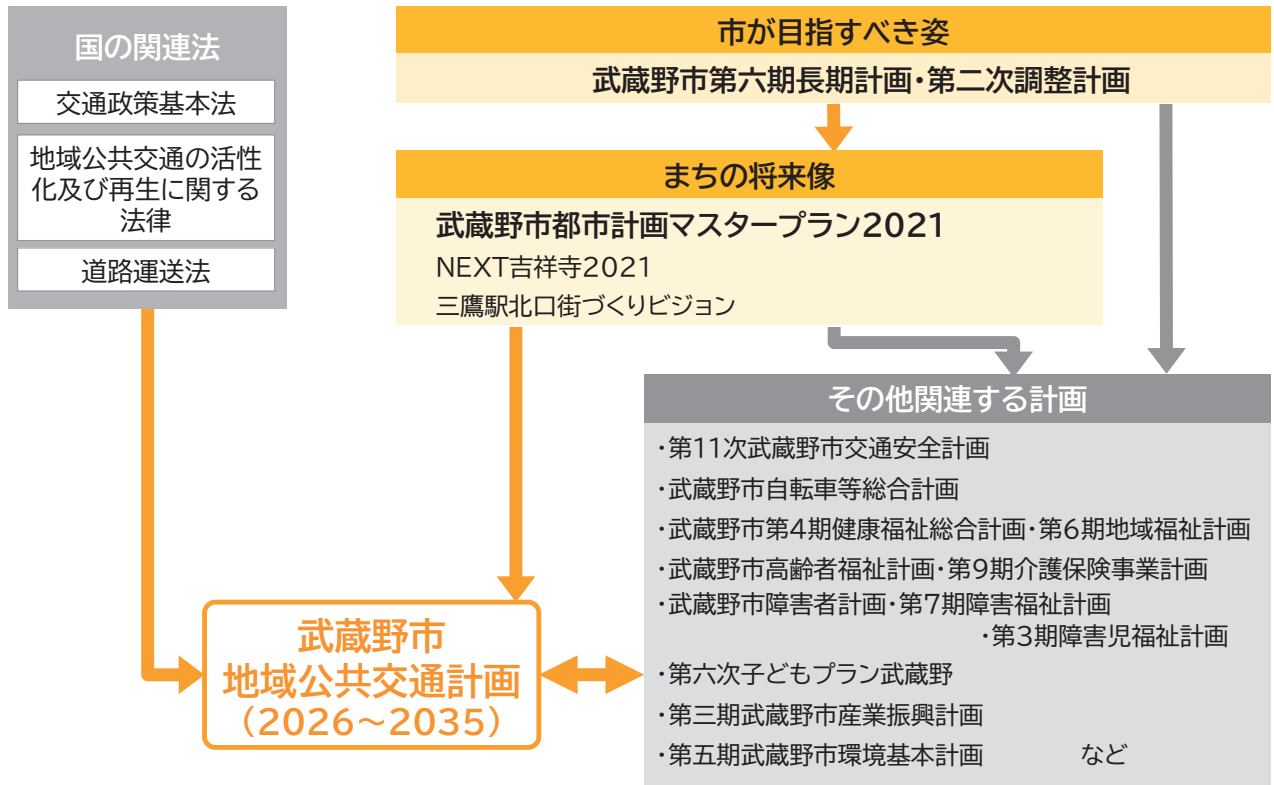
国の関連法

交通政策基本法

地域公共交通の活性化及び再生に関する法律

道路運送法

市が目指すべき姿

武蔵野市第六期長期計画・第二次調整計画

まちの将来像

武蔵野市都市計画マスタープラン2021

NEXT吉祥寺2021

三鷹駅北口街づくりビジョン

その他関連する計画

・第11次武蔵野市交通安全計画
・武蔵野市自転車等総合計画
・武蔵野市第4期健康福祉総合計画・第6期地域福祉計画
・武蔵野市高齢者福祉計画・第9期介護保険事業計画
・武蔵野市障害者計画・第7期障害福祉計画
・第3期障害児福祉計画
・第六次子どもプラン武蔵野
・第三期武蔵野市産業振興計画
・第五期武蔵野市環境基本計画 など

武蔵野市
地域公共交通計画
（2026～2035）